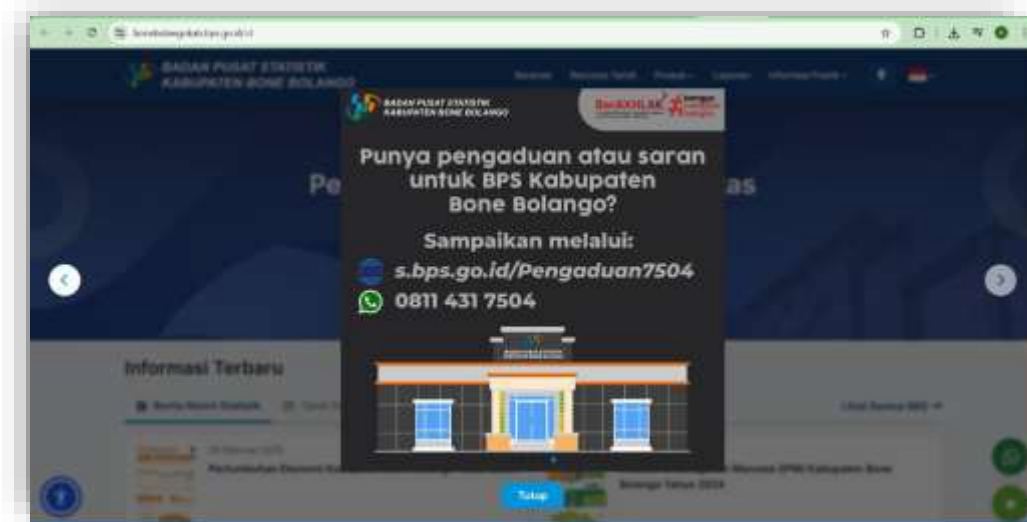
bonebolangokab.bps.go.id

BADAN PUSAT STATISTIK KABUPATEN BONE BOLANGO

Beranda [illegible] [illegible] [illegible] Informasi Publik

BADAN PUSAT STATISTIK KABUPATEN BONE BOLANGO

BerAKHLAK

Punya pengaduan atau saran untuk BPS Kabupaten Bone Bolango?

Sampaikan melalui:

s.bps.go.id/Pengaduan7504

0811 431 7504

Pe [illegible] as

Informasi Terbaru

Berita Resmi Statistik

Lihat Semua BRS

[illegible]

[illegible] Bone Bolango Tahun 2024

Tutup